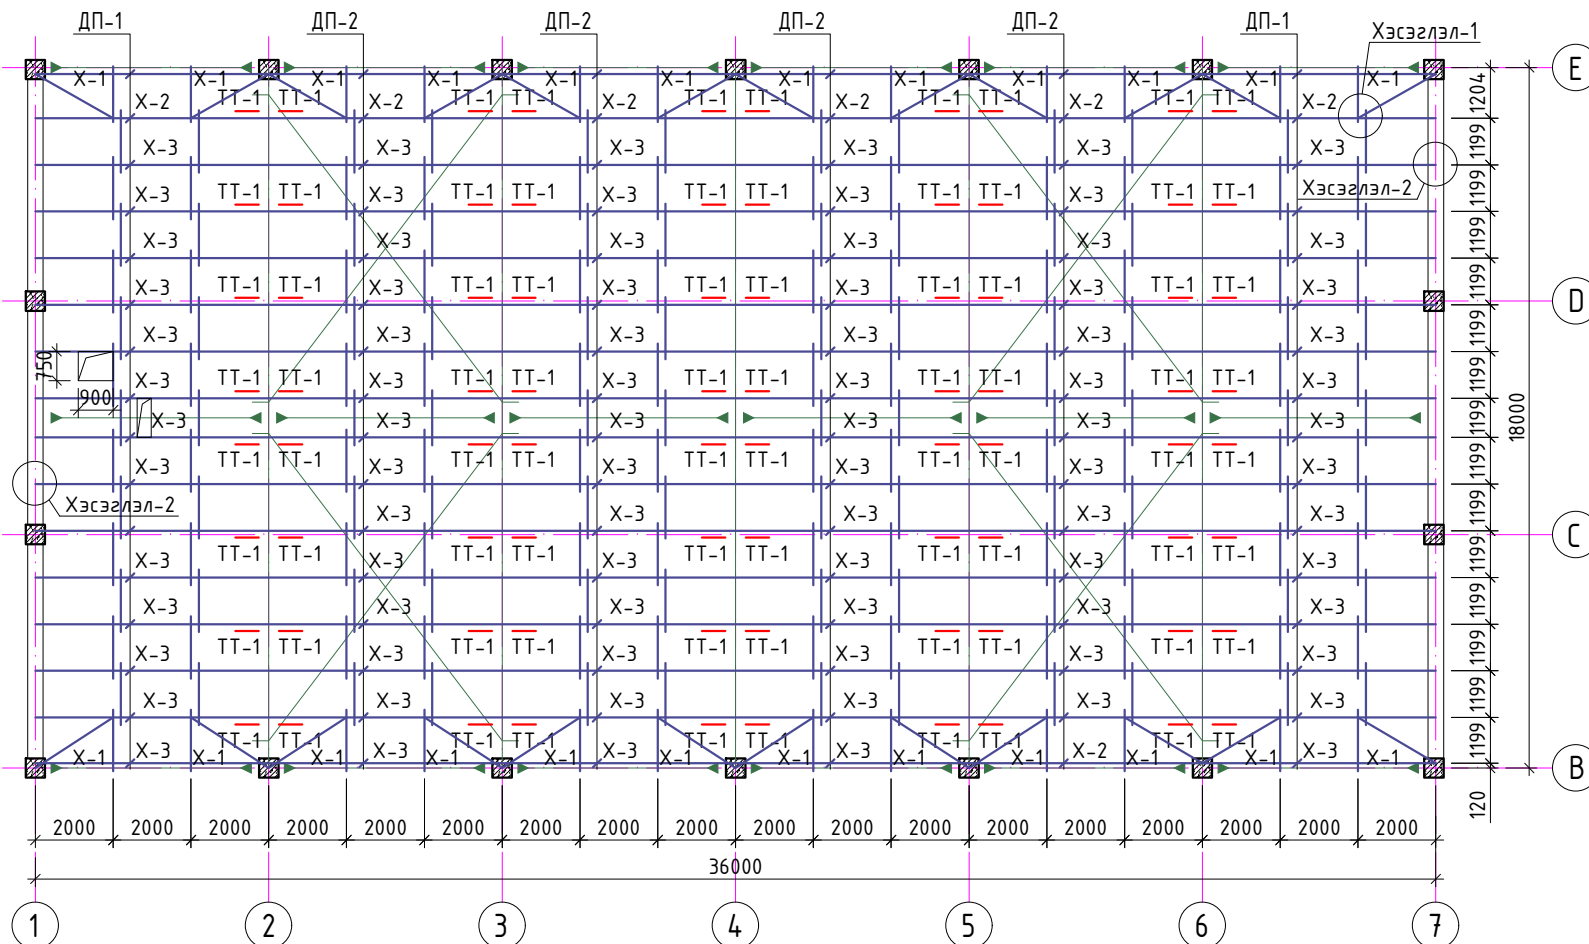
ДП-1 ДП-2 ДП-2 ДП-2 ДП-2 ДП-1 Хэсэглэл-1

E

X-1 X-1 X-1 X-1 X-1 X-1 X-1 X-1 X-1 X-1 X-1 X-1
X-2 ТТ-1 ТТ-1 X-2 ТТ-1 ТТ-1 X-2 ТТ-1 ТТ-1 X-2 ТТ-1 ТТ-1 X-2 ТТ-1 ТТ-1 X-2
X-3 X-3 X-3 X-3 X-3 X-3
X-3 ТТ-1 ТТ-1 X-3 ТТ-1 ТТ-1 X-3 ТТ-1 ТТ-1 X-3 ТТ-1 ТТ-1 X-3 ТТ-1 ТТ-1 Хэсэглэл-2
X-3 X-3 X-3 X-3 X-3 X-3

D

X-3 ТТ-1 ТТ-1 X-3 ТТ-1 ТТ-1 X-3 ТТ-1 ТТ-1 X-3 ТТ-1 ТТ-1 X-3 ТТ-1 ТТ-1 X-3
X-3 X-3 X-3 X-3 X-3 X-3
750
900
X-3 ТТ-1 ТТ-1 X-3 ТТ-1 ТТ-1 X-3 ТТ-1 ТТ-1 X-3 ТТ-1 ТТ-1 X-3 ТТ-1 ТТ-1 X-3
X-3 X-3 X-3 X-3 X-3 X-3
X-3 ТТ-1 ТТ-1 X-3 ТТ-1 ТТ-1 X-3 ТТ-1 ТТ-1 X-3 ТТ-1 ТТ-1 X-3 ТТ-1 ТТ-1 X-3
Хэсэглэл-2
X-3 X-3 X-3 X-3 X-3 X-3

C

X-3 ТТ-1 ТТ-1 X-3 ТТ-1 ТТ-1 X-3 ТТ-1 ТТ-1 X-3 ТТ-1 ТТ-1 X-3 ТТ-1 ТТ-1 X-3
X-3 X-3 X-3 X-3 X-3 X-3
X-3 ТТ-1 ТТ-1 X-3 ТТ-1 ТТ-1 X-3 ТТ-1 ТТ-1 X-3 ТТ-1 ТТ-1 X-3 ТТ-1 ТТ-1 X-3
X-3 X-3 X-3 X-3 X-3 X-3
X-3 ТТ-1 ТТ-1 X-3 ТТ-1 ТТ-1 X-3 ТТ-1 ТТ-1 X-3 ТТ-1 ТТ-1 X-2 ТТ-1 ТТ-1 X-3
X-1 X-1 X-1 X-1 X-1 X-1 X-1 X-1 X-1 X-1 X-1 X-1

B

1204 1199 1199 1199 1199 1199 1199 1199 1199 1199 1199 1199 1199 1199 1199
18000
120

2000 2000 2000 2000 2000 2000 2000 2000 2000 2000 2000 2000 2000 2000 2000 2000 2000 2000
36000

1 2 3 4 5 6 7